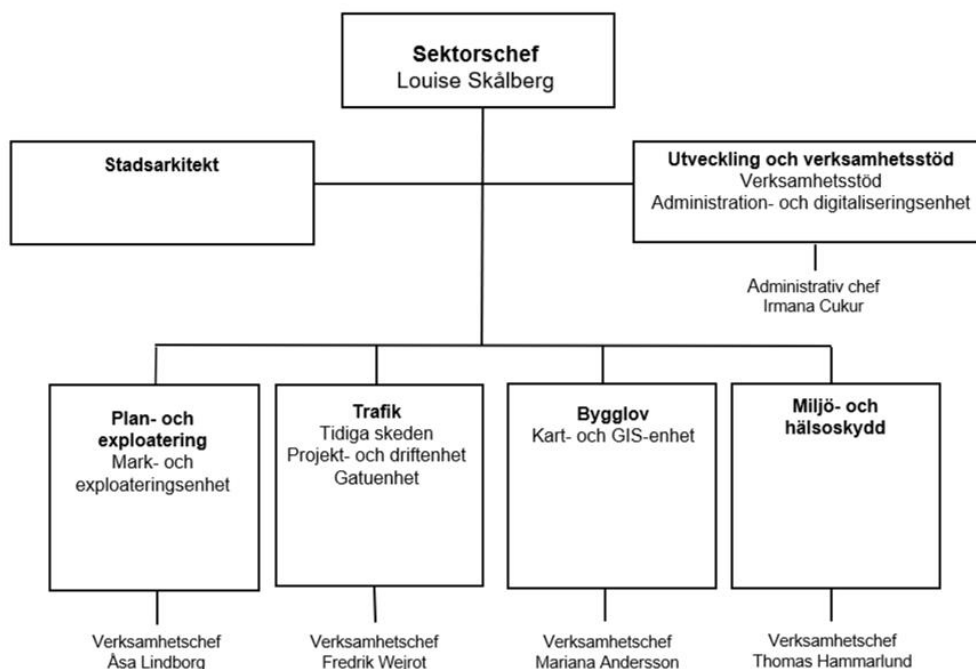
Sektorschef
Louise Skålberg

Stadsarkitekt

Utveckling och verksamhetsstöd
Verksamhetsstöd
Administration- och digitaliseringsenhet

Administrativ chef
Irmana Cukur

Plan- och exploatering
Mark- och exploateringsenhet

Trafik
Tidiga skeden
Projekt- och driftenhet
Gatuenhet

Bygglov
Kart- och GIS-enhet

Miljö- och hälsoskydd

Verksamhetschef
Åsa Lindborg

Verksamhetschef
Fredrik Weirot

Verksamhetschef
Mariana Andersson

Verksamhetschef
Thomas Hammarlund